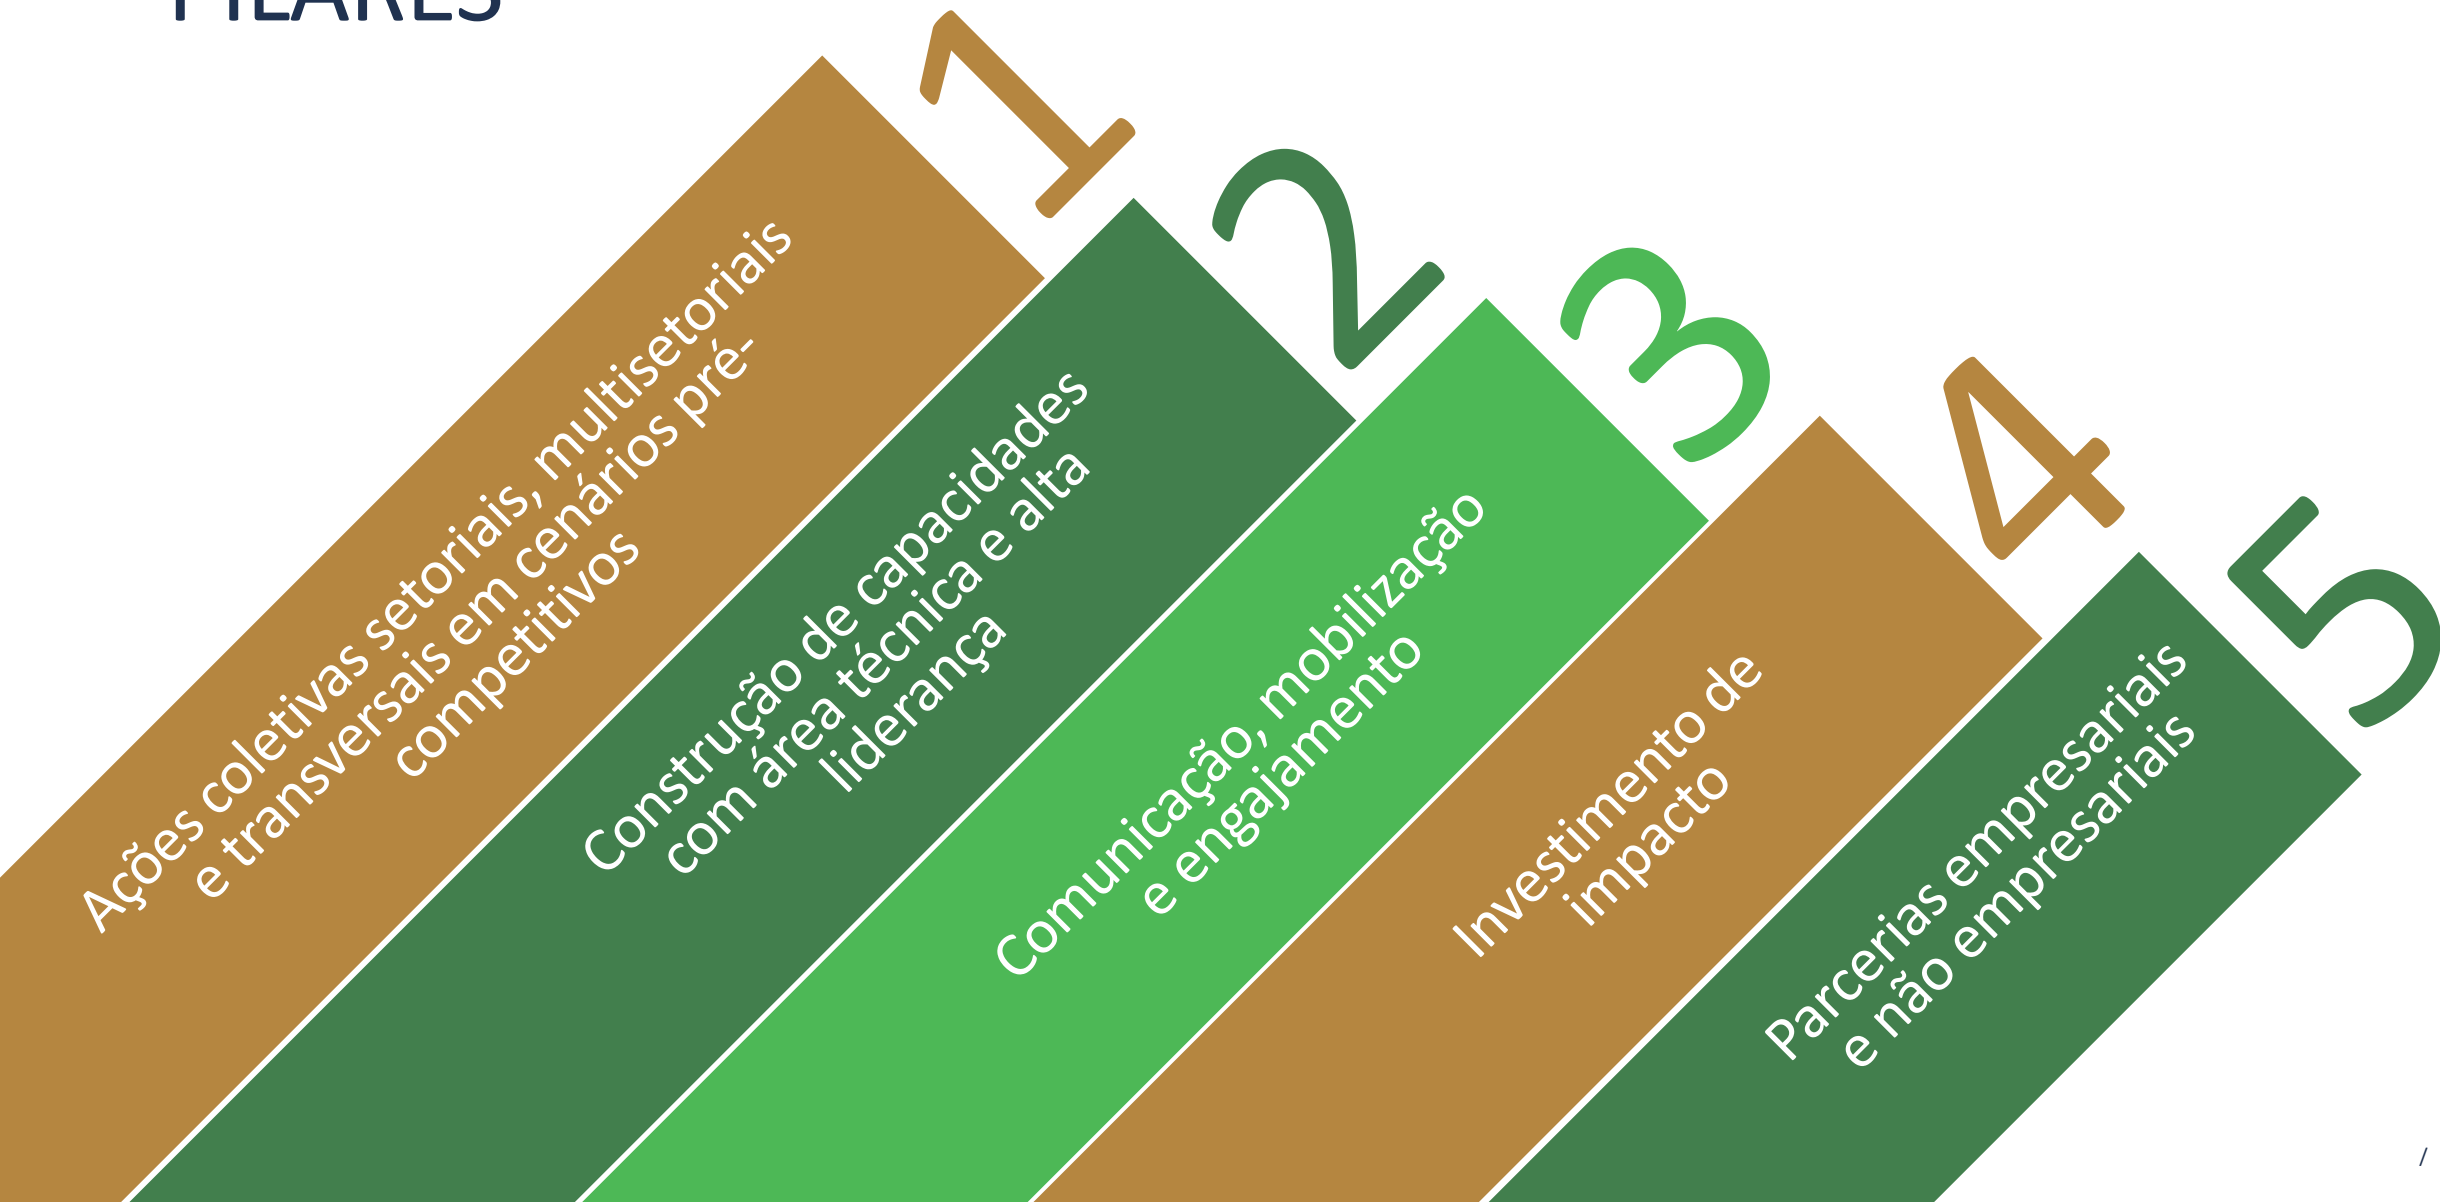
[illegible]

1
Ações coletivas setoriais, multisetoriais e transversais em cenários pré-competitivos

2
Construção de capacidades com área técnica e alta liderança

3
Comunicação, mobilização e engajamento

4
Investimento de impacto

5
Parcerias empresariais e não empresariais

/